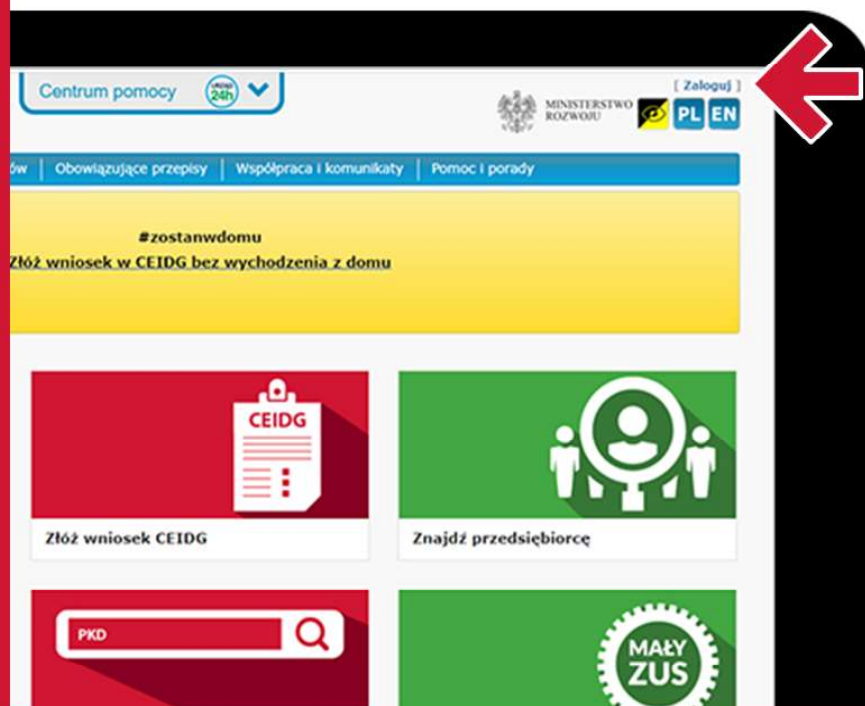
Centrum pomocy 24h

[ Zaloguj ]

MINISTERSTWO ROZWOJU

PL EN

ów | Obowiązujące przepisy | Współpraca i komunikaty | Pomoc i porady

#zostanwdomu

Złóż wniosek w CEIDG bez wychodzenia z domu

CEIDG

Złóż wniosek CEIDG

Znajdź przedsiębiorcę

PKD

MAŁY ZUS